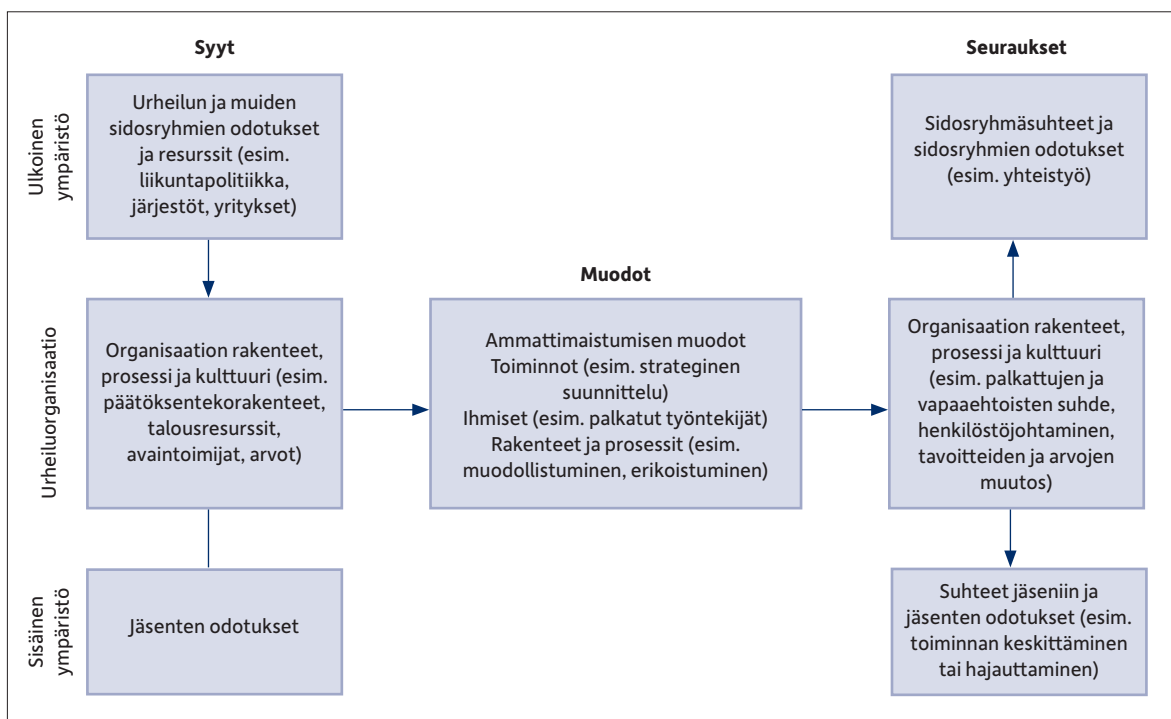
Syyt

Seuraukset

Ulkoinen ympäristö

Urheilun ja muiden sidosryhmien odotukset ja resurssit (esim. liikuntapolitiikka, järjestöt, yritykset)

Sidosryhmäsuhteet ja sidosryhmien odotukset (esim. yhteistyö)

Muodot

Urheiluorganisaatio

Organisaation rakenteet, prosessi ja kulttuuri (esim. päätöksentekorakenteet, talousresurssit, avaintoimijat, arvot)

Ammattimaistumisen muodot
Toiminnot (esim. strateginen suunnittelu)
Ihmiset (esim. palkatut työntekijät)
Rakenteet ja prosessit (esim. muodollistuminen, erikoistuminen)

Organisaation rakenteet, prosessi ja kulttuuri (esim. palkattujen ja vapaaehtoisten suhde, henkilöstöjohtaminen, tavoitteiden ja arvojen muutos)

Sisäinen ympäristö

Jäsenten odotukset

Suhteet jäseniin ja jäsenten odotukset (esim. toiminnan keskittäminen tai hajauttaminen)